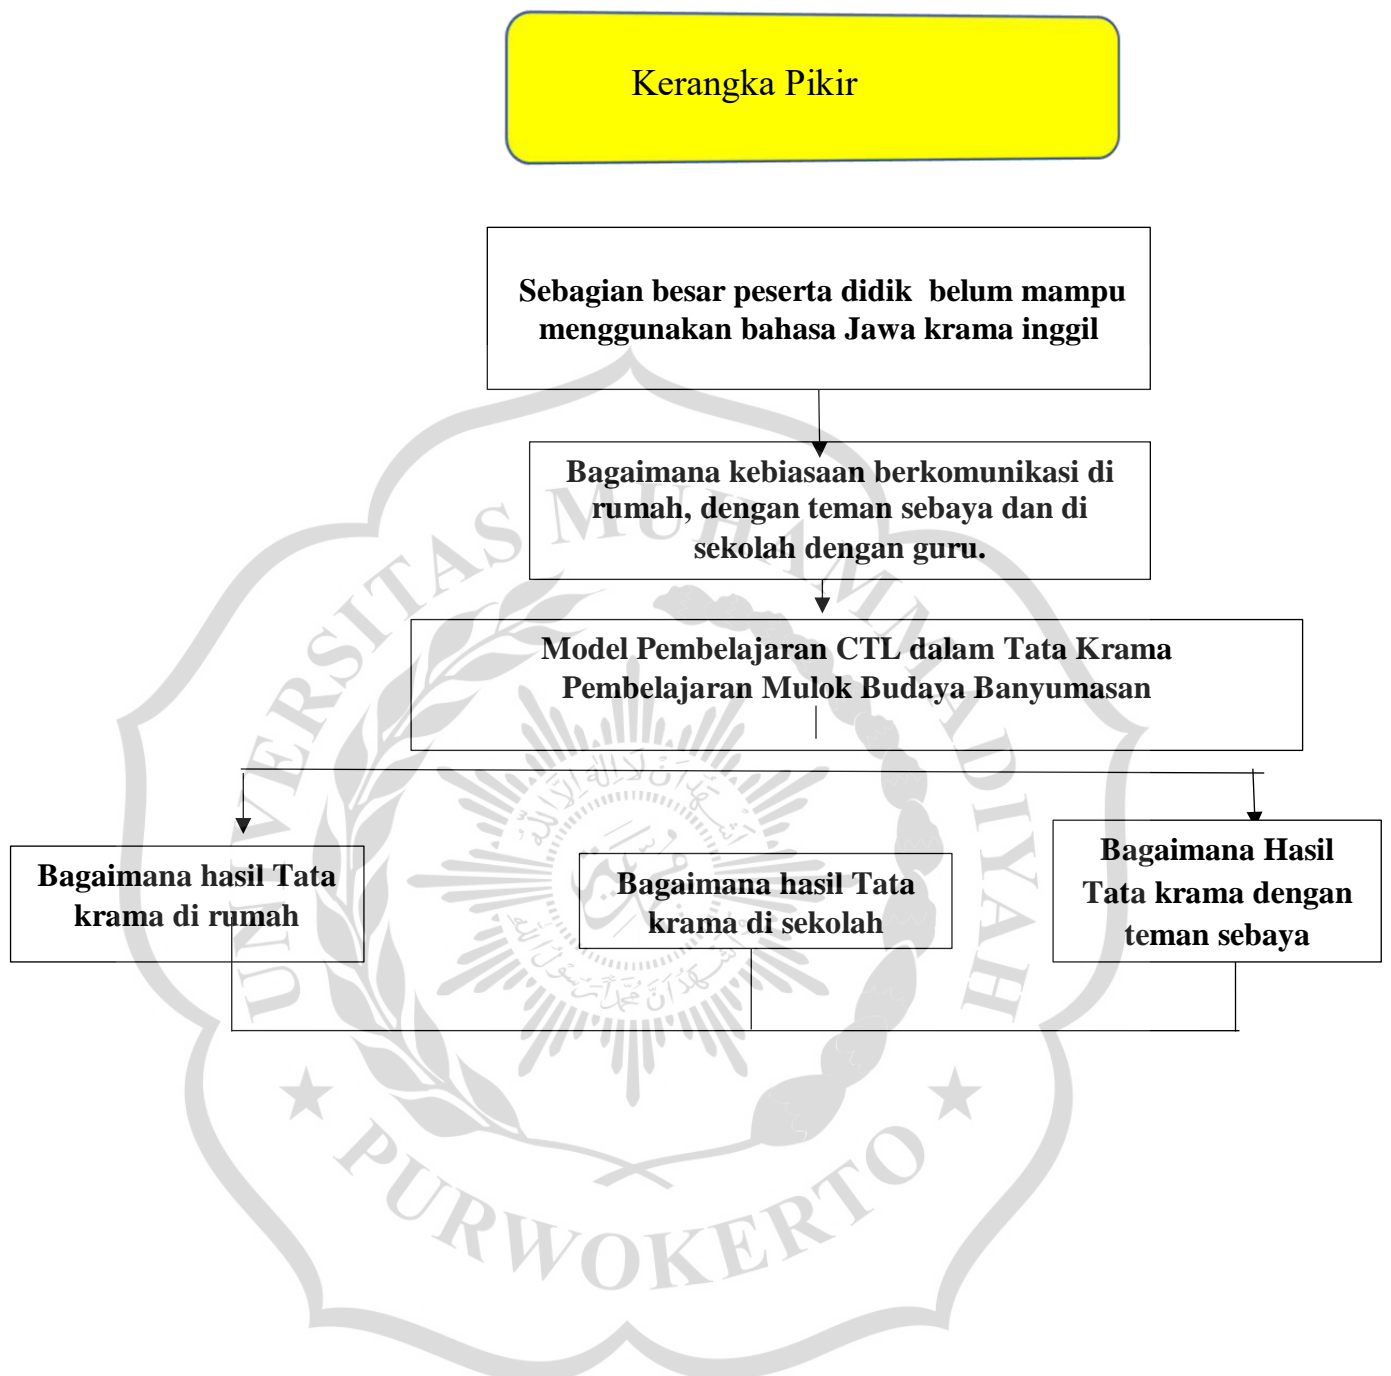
Kerangka Pikir

Sebagian besar peserta didik belum mampu menggunakan bahasa Jawa krama inggil

Bagaimana kebiasaan berkomunikasi di rumah, dengan teman sebaya dan di sekolah dengan guru.

Model Pembelajaran CTL dalam Tata Krama Pembelajaran Mulok Budaya Banyumasan

Bagaimana hasil Tata krama di rumah

Bagaimana hasil Tata krama di sekolah

Bagaimana Hasil Tata krama dengan teman sebaya

UNIVERSITAS MUHAMMADIYAH PURWOKERTO